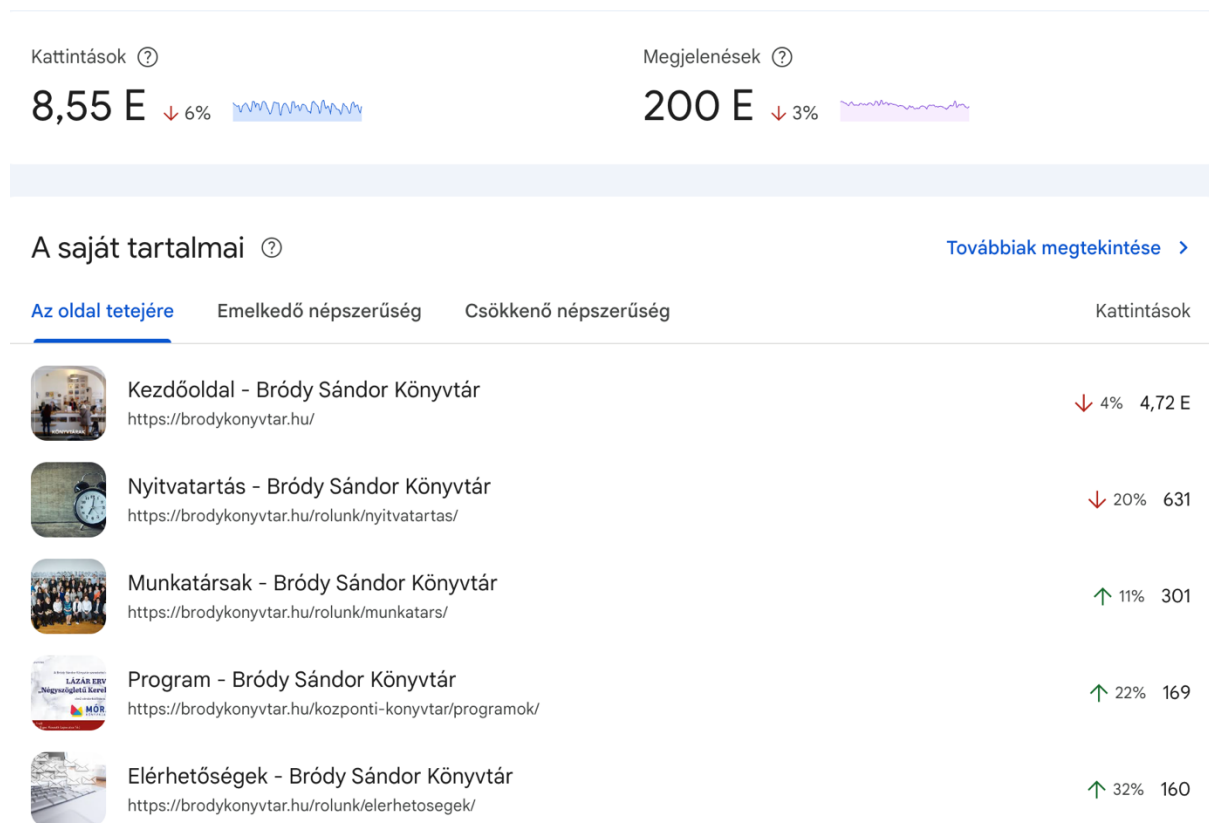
Kattintások ⓘ
8,55 E ↓ 6%

Megjelenések ⓘ
200 E ↓ 3%

A saját tartalmai ⓘ

Továbbiak megtekintése >

Az oldal tetejére | Emelkedő népszerűség | Csökkenő népszerűség | Kattintások

Kezdőoldal - Bródy Sándor Könyvtár
https://brodykonyvtar.hu/
↓ 4% 4,72 E

Nyitvatartás - Bródy Sándor Könyvtár
https://brodykonyvtar.hu/rolunk/nyitvatartas/
↓ 20% 631

Munkatársak - Bródy Sándor Könyvtár
https://brodykonyvtar.hu/rolunk/munkatars/
↑ 11% 301

Program - Bródy Sándor Könyvtár
https://brodykonyvtar.hu/kozponti-konyvtar/programok/
↑ 22% 169

Elérhetőségek - Bródy Sándor Könyvtár
https://brodykonyvtar.hu/rolunk/elerhetosegek/
↑ 32% 160